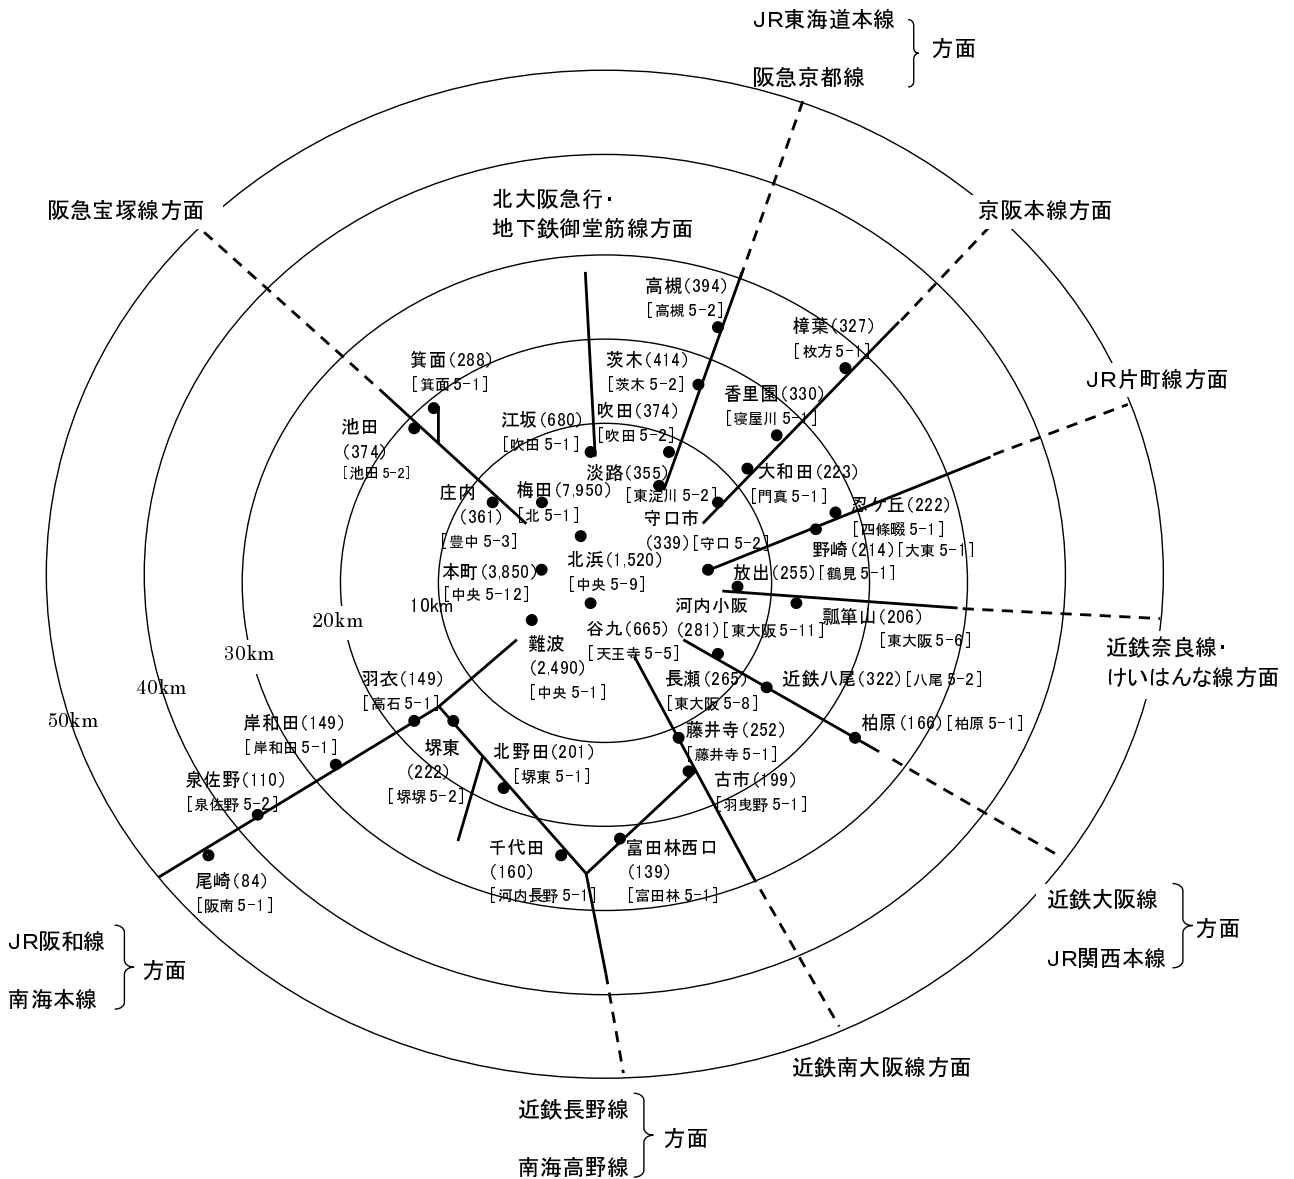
JR東海道本線
阪急京都線
方面

阪急宝塚線方面

北大阪急行・
地下鉄御堂筋線方面

京阪本線方面

高槻(394)
[高槻 5-2]

樟葉(327)
[枚方 5-1]

JR片町線方面

箕面(288)
[箕面 5-1]

茨木(414)
[茨木 5-2]

香里園(330)
[寝屋川 5-1]

池田
(374)
[池田 5-2]

江坂(680)
[吹田 5-1]

吹田(374)
[吹田 5-2]

淡路(355)
[東淀川 5-2]

大和田(223)
[門真 5-1]

庄内
(361)
[豊中 5-3]

梅田(7,950)
[北 5-1]

守口市
(339)[守口 5-2]

忍ケ丘(222)
[四條畷 5-1]

野崎(214)[大東 5-1]

北浜(1,520)
[中央 5-9]

本町(3,850)
[中央 5-12]

放出(255)[鶴見 5-1]

10km

20km

30km

40km

50km

河内小阪
(281)[東大阪 5-11]

瓢箪山(206)
[東大阪 5-6]

近鉄奈良線・
けいはんな線方面

谷九(665)
[天王寺 5-5]

難波
(2,490)
[中央 5-1]

羽衣(149)
[高石 5-1]

長瀬(265)
[東大阪 5-8]

近鉄八尾(322)[八尾 5-2]

岸和田(149)
[岸和田 5-1]

藤井寺(252)
[藤井寺 5-1]

柏原(166)[柏原 5-1]

堺東
(222)
[堺堺 5-2]

北野田(201)
[堺東 5-1]

古市(199)
[羽曳野 5-1]

泉佐野(110)
[泉佐野 5-2]

千代田
(160)
[河内長野 5-1]

富田林西口
(139)
[富田林 5-1]

尾崎(84)
[阪南 5-1]

近鉄大阪線
JR関西本線
方面

JR阪和線
南海本線
方面

近鉄南大阪線方面

近鉄長野線
南海高野線
方面